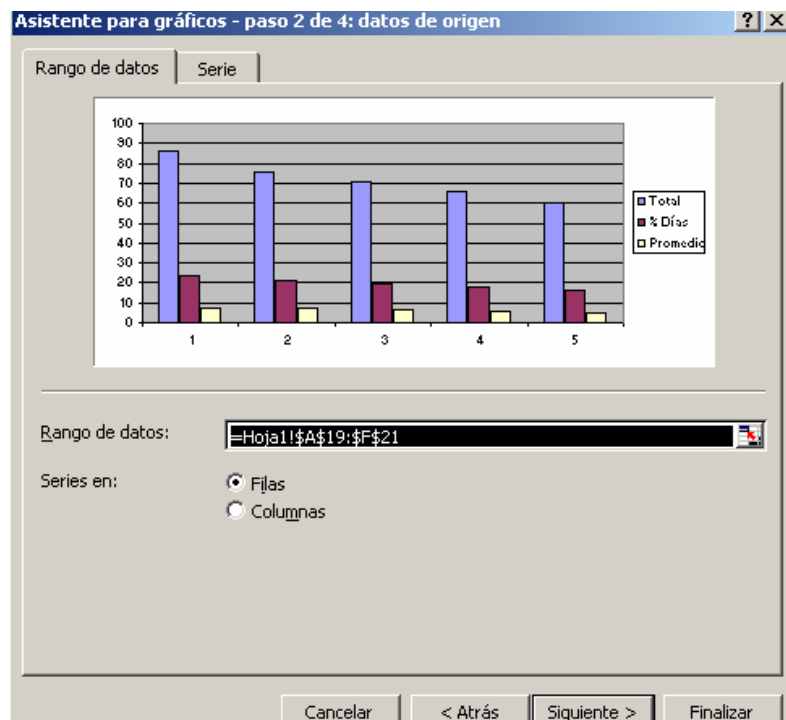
Asistente para gráficos - paso 2 de 4: datos de origen ? X

Rango de datos | Serie

100
90
80
70
60
50
40
30
20
10
0

1 2 3 4 5

Total
% Días
Promedio

Rango de datos: =Hoja1!$A$19:$F$21

Series en:
Filas
Columnas

Cancelar | < Atrás | Siguiente > | Finalizar